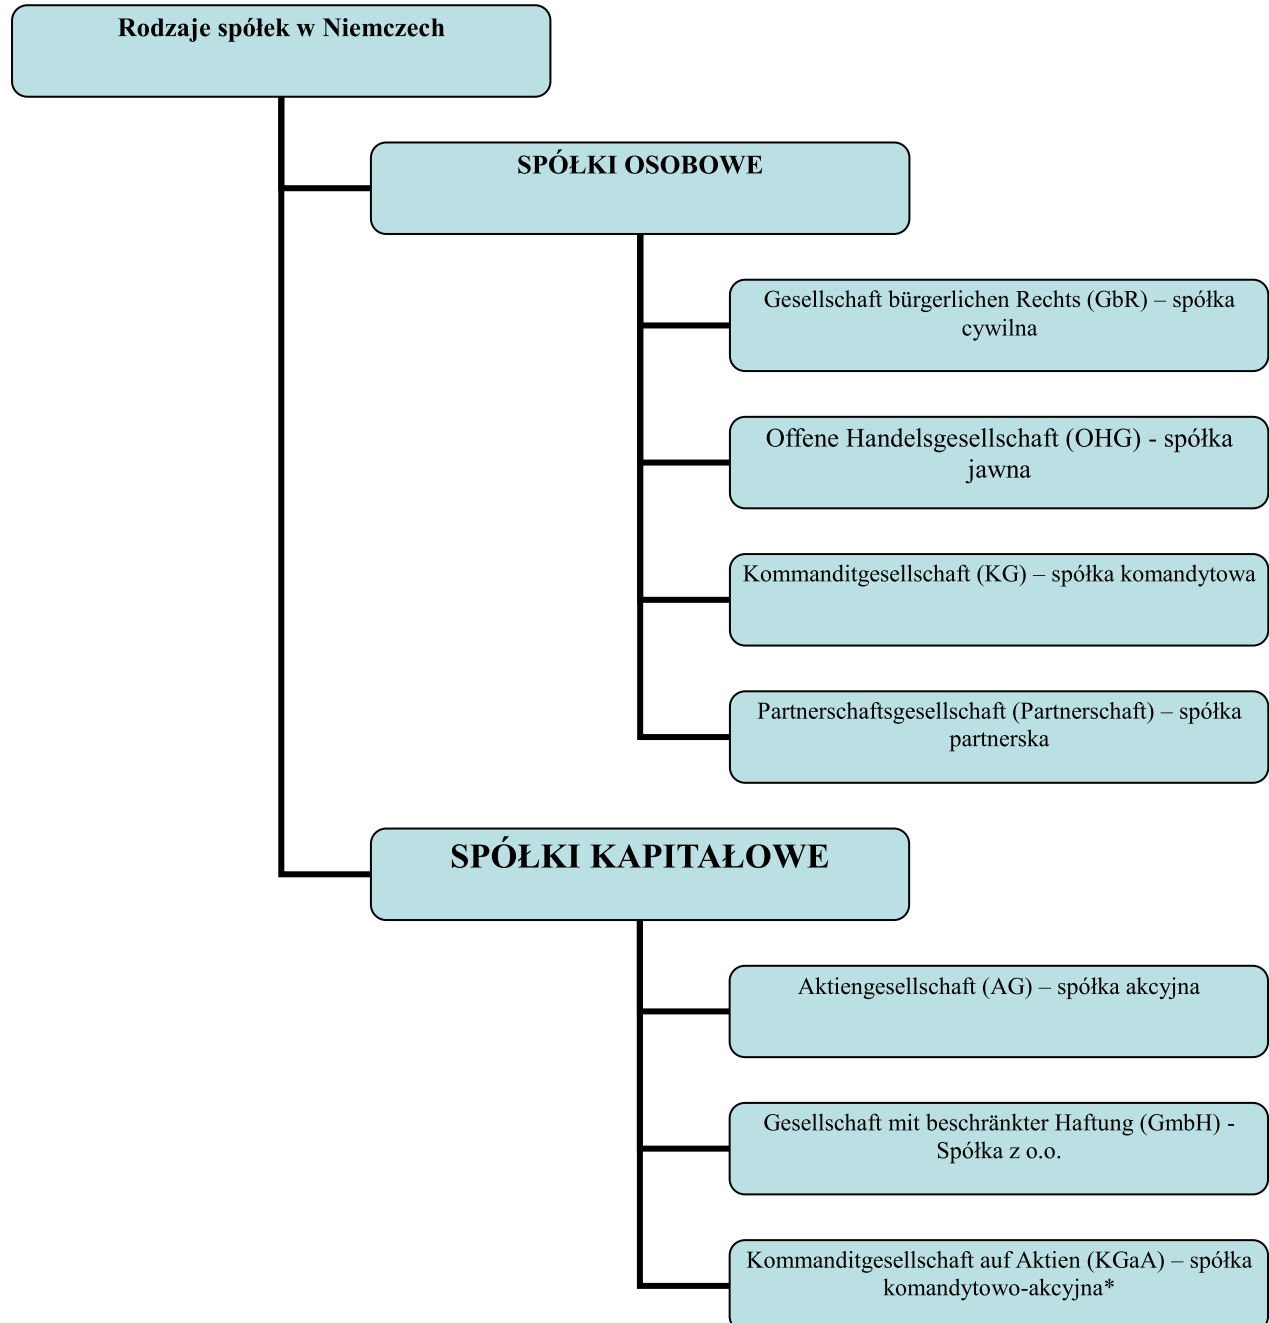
Rodzaje spółek w Niemczech

SPÓŁKI OSOBOWE

Gesellschaft bürgerlichen Rechts (GbR) – spółka cywilna

Offene Handelsgesellschaft (OHG) - spółka jawna

Kommanditgesellschaft (KG) – spółka komandytowa

Partnerschaftsgesellschaft (Partnerschaft) – spółka partnerska

SPÓŁKI KAPITAŁOWE

Aktiengesellschaft (AG) – spółka akcyjna

Gesellschaft mit beschränkter Haftung (GmbH) - Spółka z o.o.

Kommanditgesellschaft auf Aktien (KGaA) – spółka komandytowo-akcyjna*